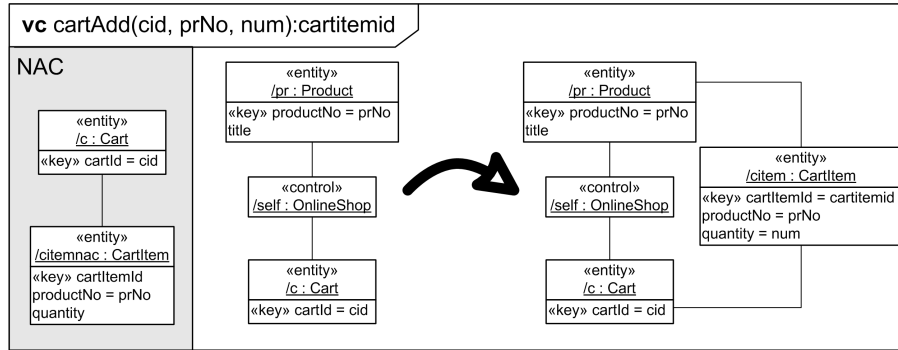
**vc** cartAdd(cid, prNo, num):cartitemid

NAC

«entity»
/c : Cart
«key» cartId = cid

«entity»
/citemnac : CartItem
«key» cartItemId
productNo = prNo
quantity

«entity»
/pr : Product
«key» productNo = prNo
title

«control»
/self : OnlineShop

«entity»
/c : Cart
«key» cartId = cid

«entity»
/pr : Product
«key» productNo = prNo
title

«control»
/self : OnlineShop

«entity»
/c : Cart
«key» cartId = cid

«entity»
/citem : CartItem
«key» cartItemId = cartitemid
productNo = prNo
quantity = num